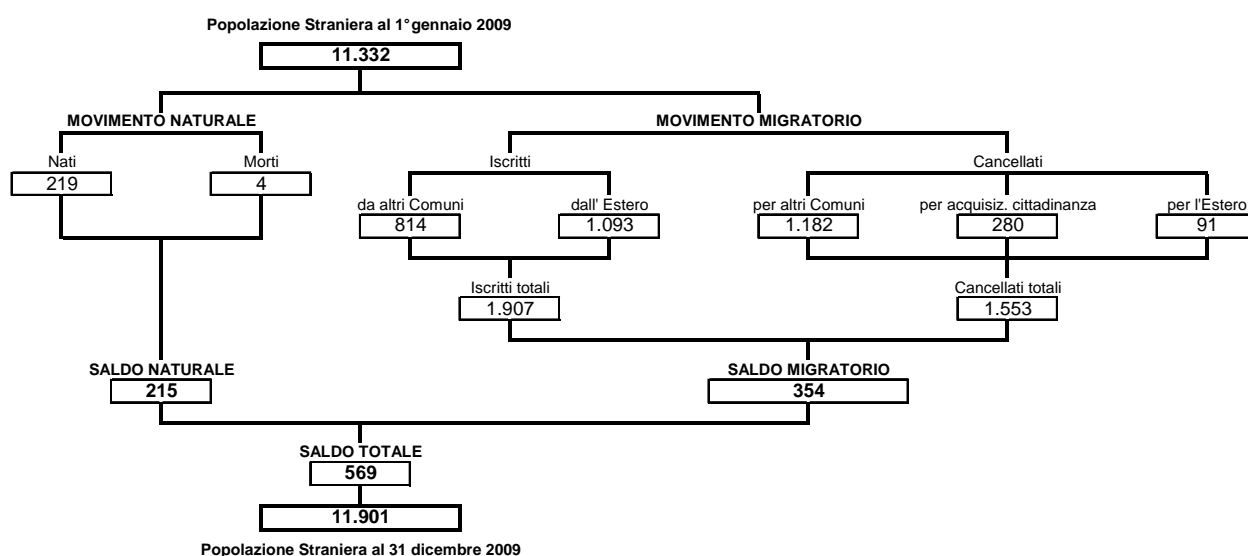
Popolazione Straniera al 1° gennaio 2009

11.332

MOVIMENTO NATURALE

Nati
219

Morti
4

MOVIMENTO MIGRATORIO

Iscritti

da altri Comuni
814

dall' Estero
1.093

Iscritti totali
1.907

Cancellati

per altri Comuni
1.182

per acquisiz. cittadinanza
280

per l'Estero
91

Cancellati totali
1.553

SALDO NATURALE
215

SALDO MIGRATORIO
354

SALDO TOTALE
569

11.901

Popolazione Straniera al 31 dicembre 2009